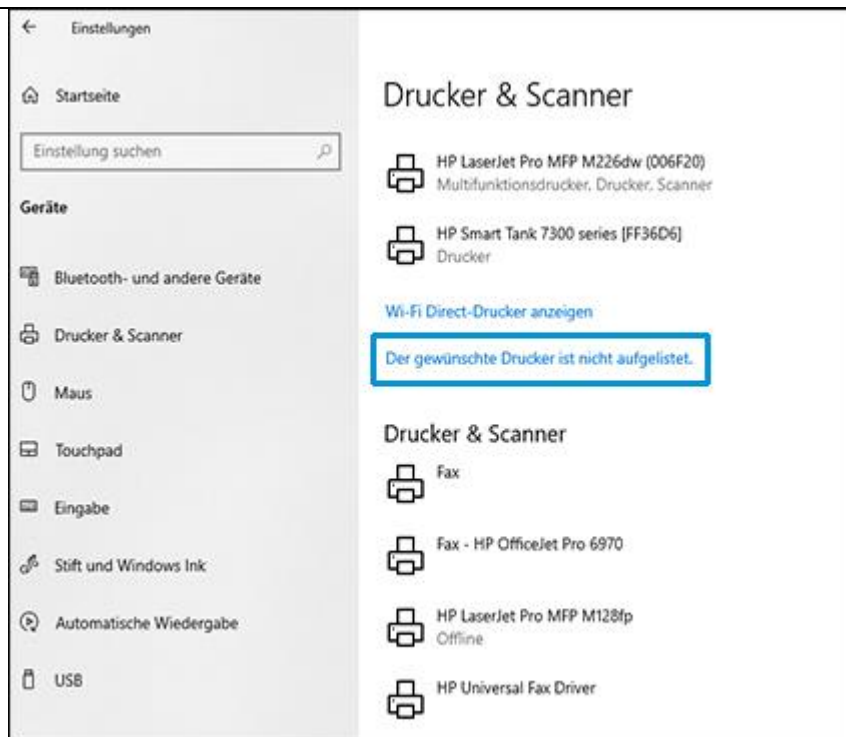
Einstellungen

Startseite

Einstellung suchen

Geräte

Bluetooth- und andere Geräte

Drucker & Scanner

Maus

Touchpad

Eingabe

Stift und Windows Ink

Automatische Wiedergabe

USB

Drucker & Scanner

HP LaserJet Pro MFP M226dw (006F20)
Multifunktionsdrucker, Drucker, Scanner

HP Smart Tank 7300 series [FF36D6]
Drucker

Wi-Fi Direct-Drucker anzeigen

Der gewünschte Drucker ist nicht aufgelistet.

Drucker & Scanner

Fax

Fax - HP OfficeJet Pro 6970

HP LaserJet Pro MFP M128fp
Offline

HP Universal Fax Driver